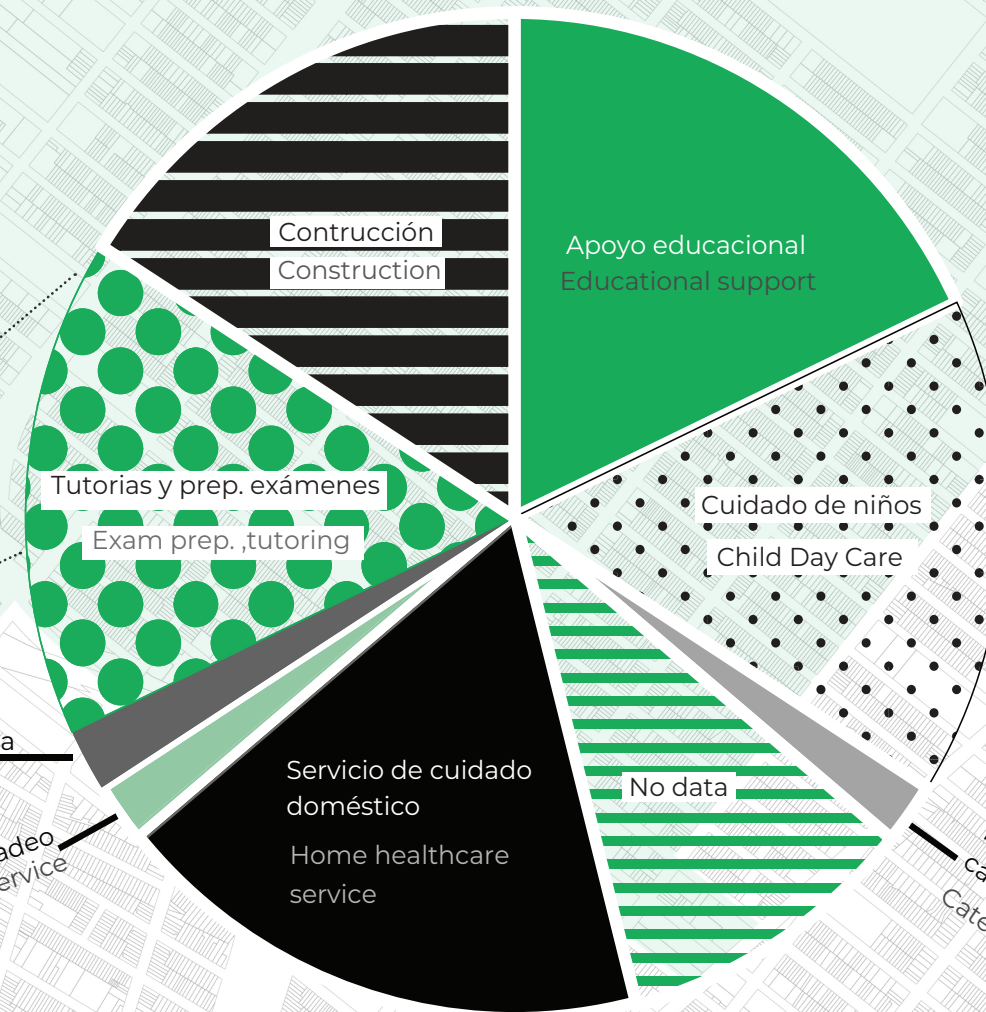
Contrucción
Construction

Apoyo educacional
Educational support

Tutorias y prep. exámenes
Exam prep. ,tutoring

Cuidado de niños
Child Day Care

a

adeo
ervice

Servicio de cuidado doméstico
Home healthcare service

No data

ca
Cate